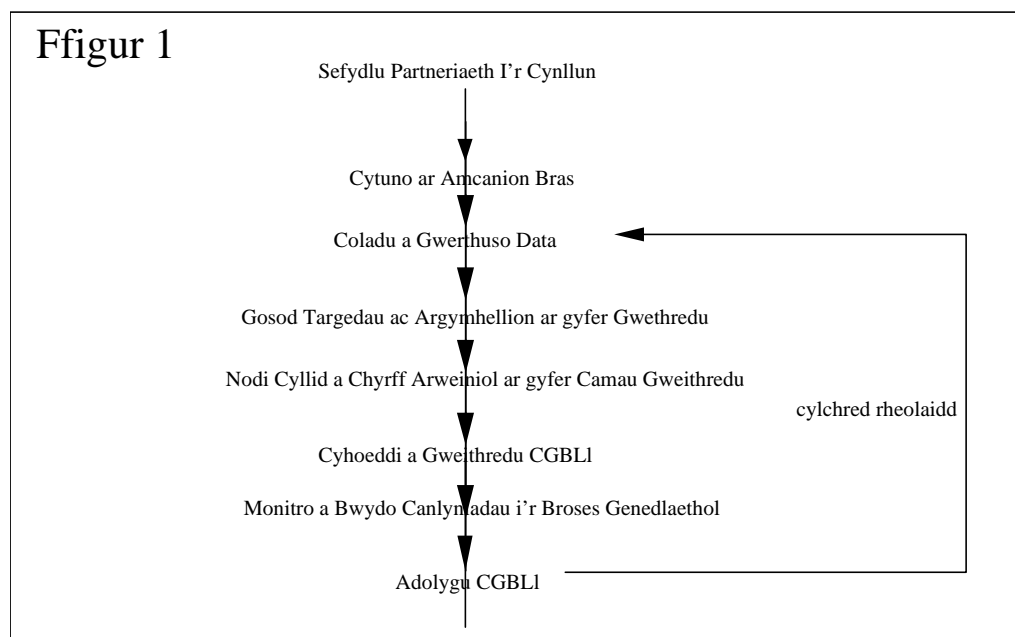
Ffigur 1

Sefydlu Partneriaeth I'r Cynllun

Cytuno ar Amcanion Bras

Coladu a Gwerthuso Data

Gosod Targedau ac Argymhellion ar gyfer Gwethredu

Nodi Cyllid a Chyrff Arweiniol ar gyfer Camau Gweithredu

cylchred rheolaidd

Cyhoeddi a Gweithredu CGBLl

Monitro a Bwydo Canlyniadau i'r Broses Genedlaethol

Adolygu CGBLl